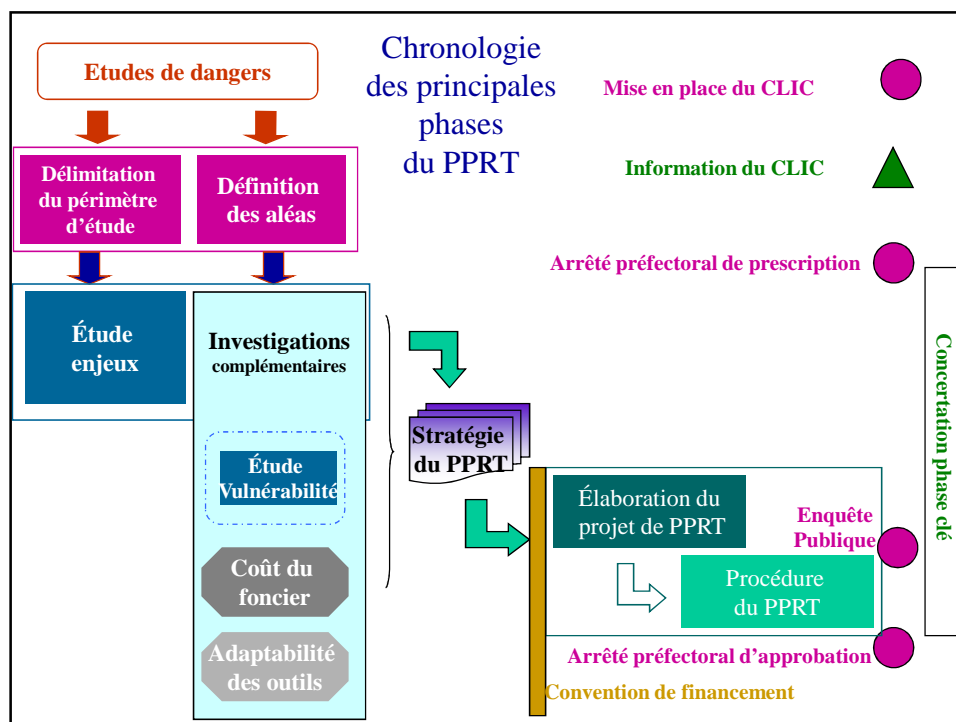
Etudes de dangers

Chronologie des principales phases du PPRT

Mise en place du CLIC

Information du CLIC

Délimitation du périmètre d'étude

Définition des aléas

Arrêté préfectoral de prescription

Étude enjeux

Investigations complémentaires

Étude Vulnérabilité

Coût du foncier

Adaptabilité des outils

Stratégie du PPRT

Élaboration du projet de PPRT

Enquête Publique

Procédure du PPRT

Arrêté préfectoral d'approbation

Convention de financement

Concertation phase clé